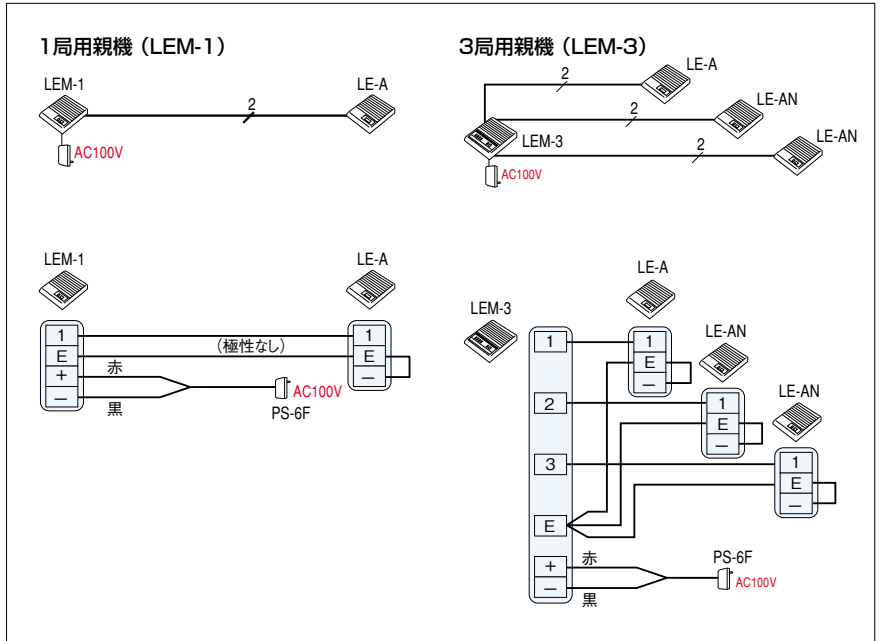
1局用親機（LEM-1）

LEM-1
2
LE-A
AC100V

3局用親機（LEM-3）

2
LE-A
2
LE-AN
LEM-3
2
LE-AN
AC100V

LEM-1
LE-A
1
E
+
—
（極性なし）
赤
黒
1
E
—
AC100V
PS-6F

LE-A
LEM-3
LE-AN
LE-AN
1
1
E
—
2
1
E
—
3
1
E
—
E
+
—
赤
黒
PS-6F
AC100V